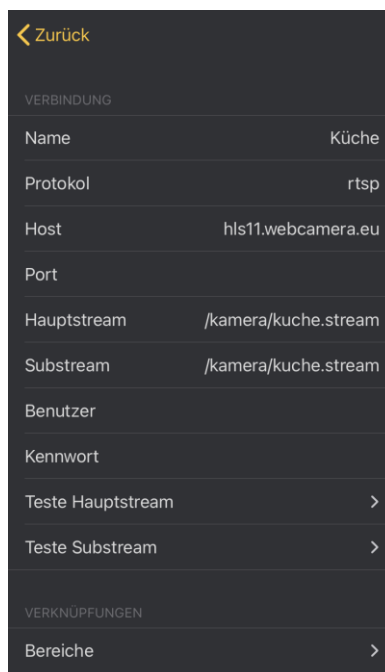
Zurück

VERBINDUNG

Name Küche

Protokol rtsp

Host hls11.webcamera.eu

Port

Hauptstream /kamera/kuche.stream

Substream /kamera/kuche.stream

Benutzer

Kennwort

Teste Hauptstream

Teste Substream

VERKNÜPFUNGEN

Bereiche